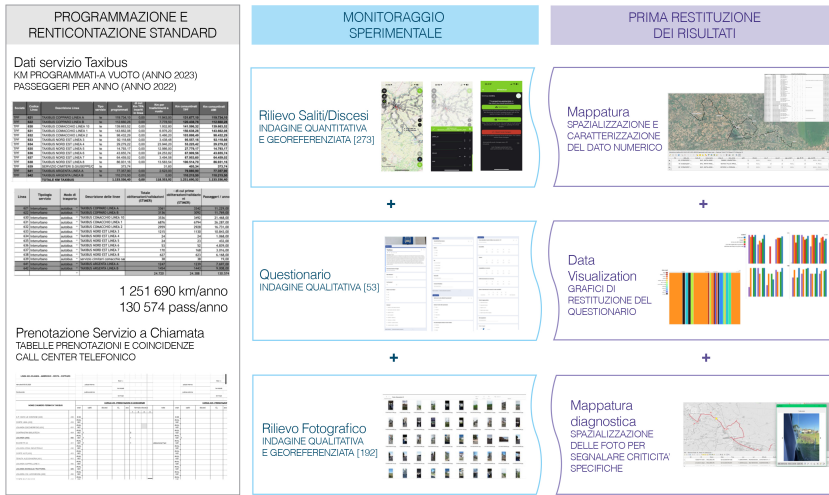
PROGRAMMAZIONE E RENTICONTAZIONE STANDARD

Dati servizio Taxibus
KM PROGRAMMATI-A VUOTO (ANNO 2023)
PASSEGGERI PER ANNO (ANNO 2022)

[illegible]

1 251 690 km/anno
130 574 pass/anno

Prenotazione Servizio a Chiamata
TABELLE PRENOTAZIONI E COINCIDENZE
CALL CENTER TELEFONICO

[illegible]

MONITORAGGIO SPERIMENTALE

Rilievo Saliti/Discesi
INDAGINE QUANTITATIVA E GEOREFERENZIATA [273]

+

Questionario
INDAGINE QUALITATIVA [53]

+

Rilievo Fotografico
INDAGINE QUALITATIVA E GEOREFERENZIATA [192]

PRIMA RESTITUZIONE DEI RISULTATI

Mappatura
SPAZIALIZZAZIONE E CARATTERIZZAZIONE DEL DATO NUMERICO

+

Data Visualization
GRAFICI DI RESTITUZIONE DEL QUESTIONARIO

+

Mappatura diagnostica
SPAZIALIZZAZIONE DELLE FOTO PER SEGNALARE CRITICITA' SPECIFICHE